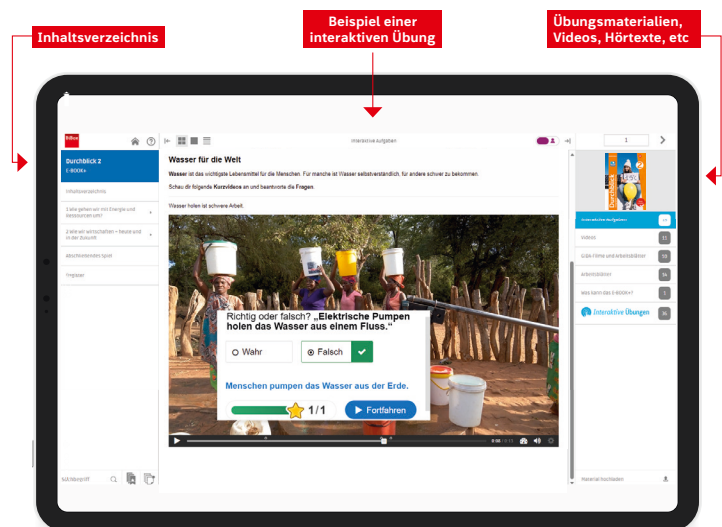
Inhaltsverzeichnis

Beispiel einer interaktiven Übung

Übungsmaterialien, Videos, Hörtexte, etc

Durchblick 2
E-BOOK+

Inhaltsverzeichnis

Wie gehen wir mit Energie und Ressourcen um?

Ziele wir wirtschaften – heute und in der Zukunft

Abschließendes Spiel

Anhang

Interaktive Aufgaben

1

Wasser für die Welt

Wasser ist das wichtigste Lebensmittel für die Menschen. Für manche ist Wasser selbstverständlich, für andere schwer zu bekommen.

Schau dir folgende Kurzvideos an und beantworte die Fragen.

Wasser holen ist schwere Arbeit.

Richtig oder falsch? „Elektrische Pumpen holen das Wasser aus einem Fluss."

Wahr

Falsch

Menschen pumpen das Wasser aus der Erde.

1 / 1

Fortfahren

Interaktive Aufgaben

Videos

Filme und Arbeitsblätter

Arbeitsblätter

Was kann das E-BOOK+?

Interaktive Übungen

Suchbegriff

Material hochladen